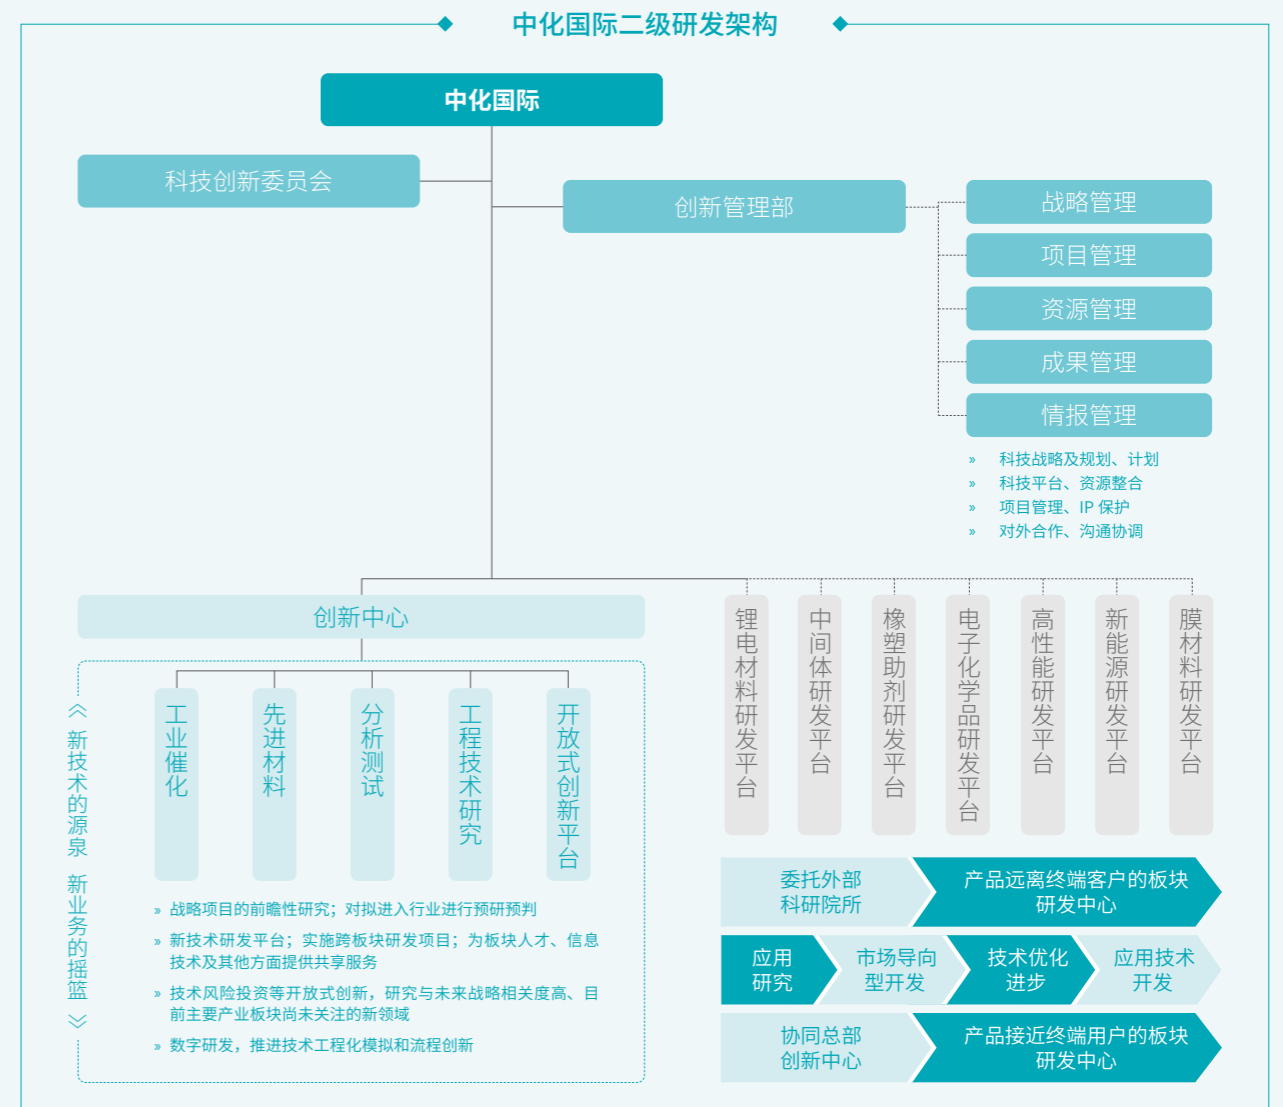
中化国际二级研发架构

中化国际

科技创新委员会

创新管理部

战略管理
项目管理
资源管理
成果管理
情报管理

» 科技战略及规划、计划
» 科技平台、资源整合
» 项目管理、IP 保护
» 对外合作、沟通协调

创新中心

《 新技术的源泉 新业务的摇篮 》

工业催化
先进材料
分析测试
工程技术研究
开放式创新平台

» 战略项目的前瞻性研究；对拟进入行业进行预研预判
» 新技术研发平台；实施跨板块研发项目；为板块人才、信息技术及其他方面提供共享服务
» 技术风险投资等开放式创新，研究与未来战略相关度高、目前主要产业板块尚未关注的新领域
» 数字研发，推进技术工程化模拟和流程创新

锂电材料研发平台
中间体研发平台
橡塑助剂研发平台
电子化学品研发平台
高性能研发平台
新能源研发平台
膜材料研发平台

委托外部科研院所
产品远离终端客户的板块研发中心

应用研究
市场导向型开发
技术优化进步
应用技术开发

协同总部创新中心
产品接近终端用户的板块研发中心